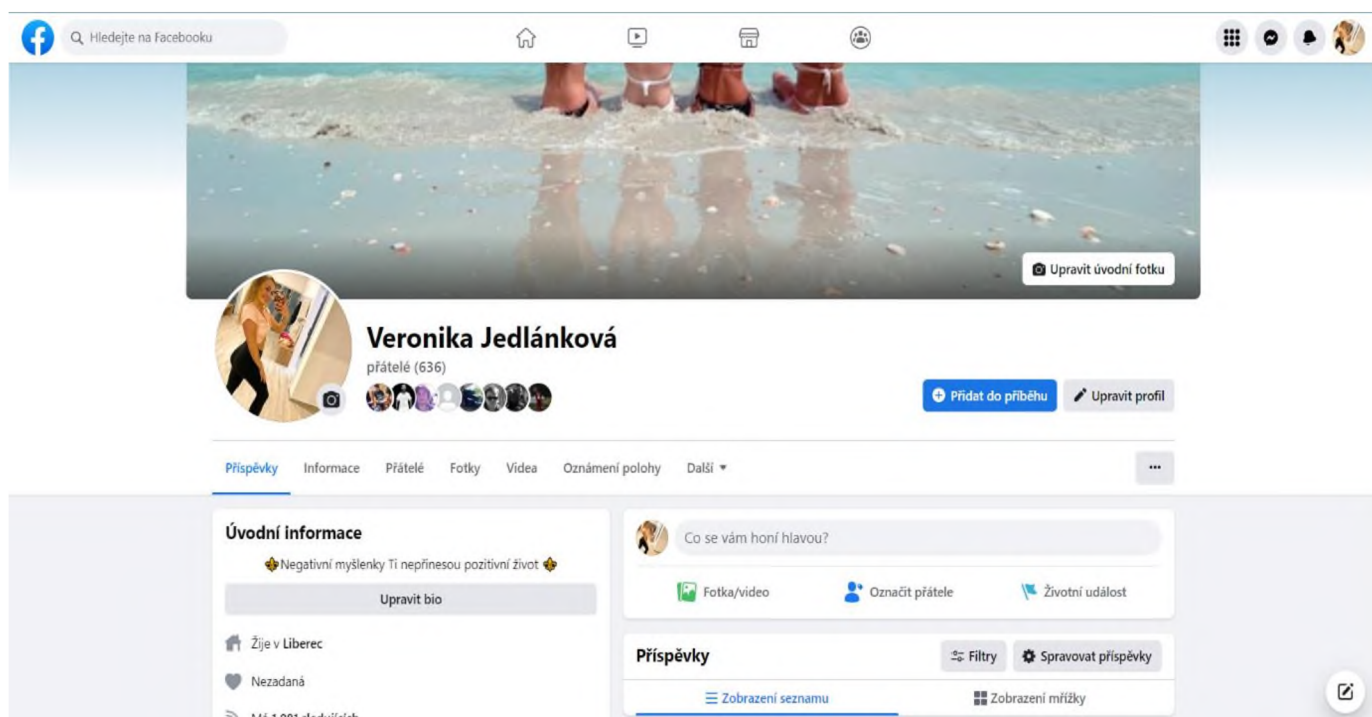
Hledejte na Facebooku

Upravit úvodní fotku

Veronika Jedlánková
přátelé (636)

Přidat do příběhu
Upravit profil

Příspěvky Informace Přátelé Fotky Videa Oznámení polohy Další ▾

...

Úvodní informace
Negativní myšlenky Ti nepřinesou pozitivní život
Upravit bio
Žije v Liberec
Nezadaná
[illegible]

Co se vám honí hlavou?
Fotka/video
Označit přátele
Životní událost

Příspěvky
Filtry
Spravovat příspěvky
Zobrazení seznamu
Zobrazení mřížky